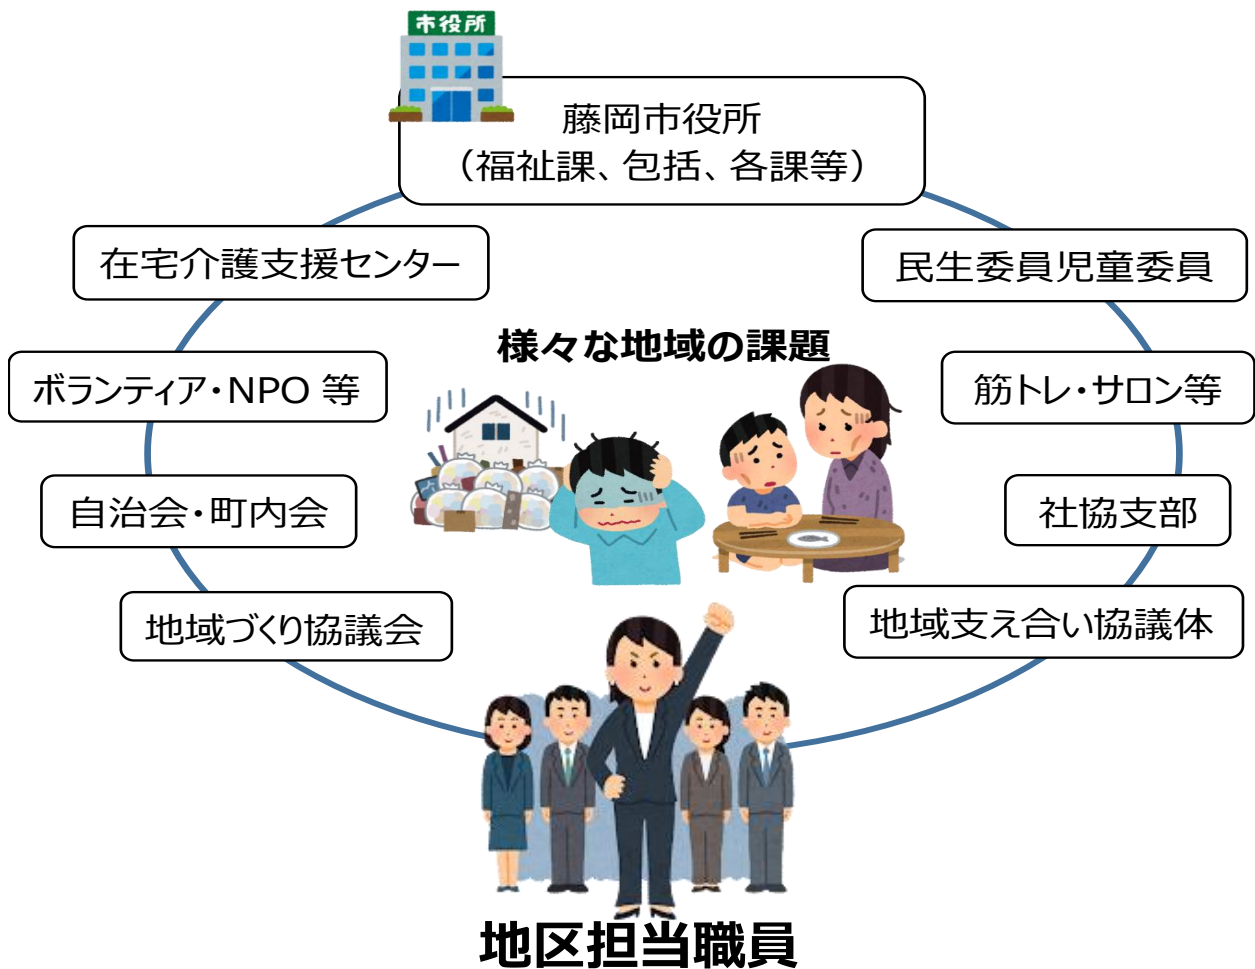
市役所

藤岡市役所
（福祉課、包括、各課等）

在宅介護支援センター

民生委員児童委員

様々な地域の課題

ボランティア・NPO 等

筋トレ・サロン等

自治会・町内会

社協支部

地域づくり協議会

地域支え合い協議体

地区担当職員